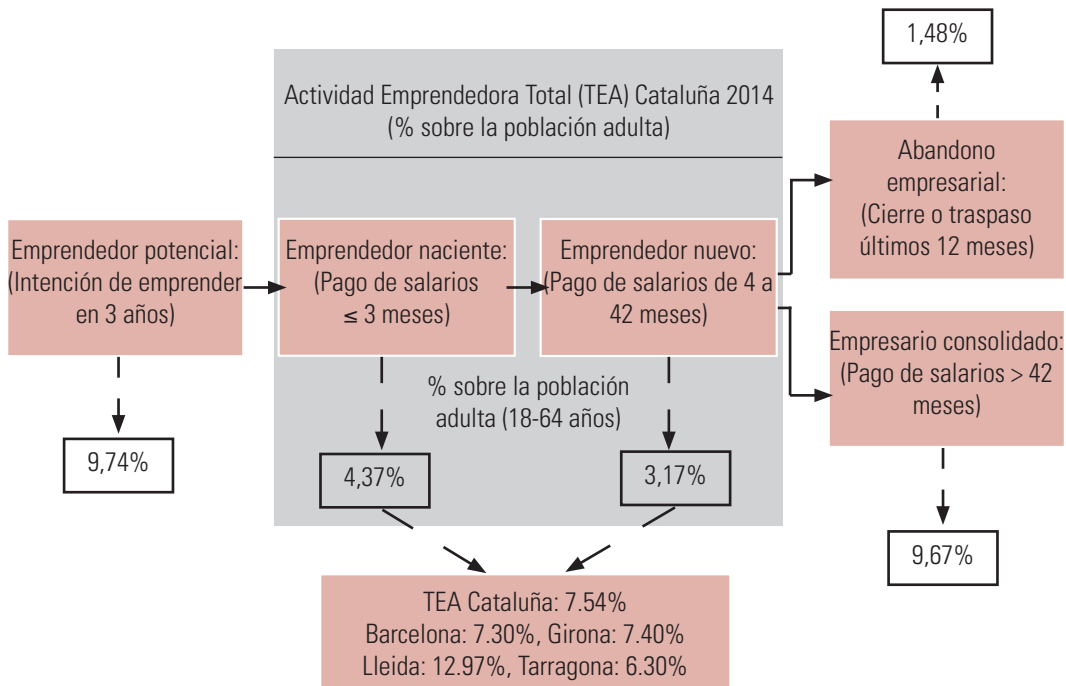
Actividad Emprendedora Total (TEA) Cataluña 2014
(% sobre la población adulta)

1,48%

Abandono empresarial: (Cierre o traspaso últimos 12 meses)

Emprendedor potencial: (Intención de emprender en 3 años)

Emprendedor naciente: (Pago de salarios $\leq$ 3 meses)

Emprendedor nuevo: (Pago de salarios de 4 a 42 meses)

Empresario consolidado: (Pago de salarios > 42 meses)

% sobre la población adulta (18-64 años)

9,74%

4,37%

3,17%

9,67%

TEA Cataluña: 7.54%
Barcelona: 7.30%, Girona: 7.40%
Lleida: 12.97%, Tarragona: 6.30%